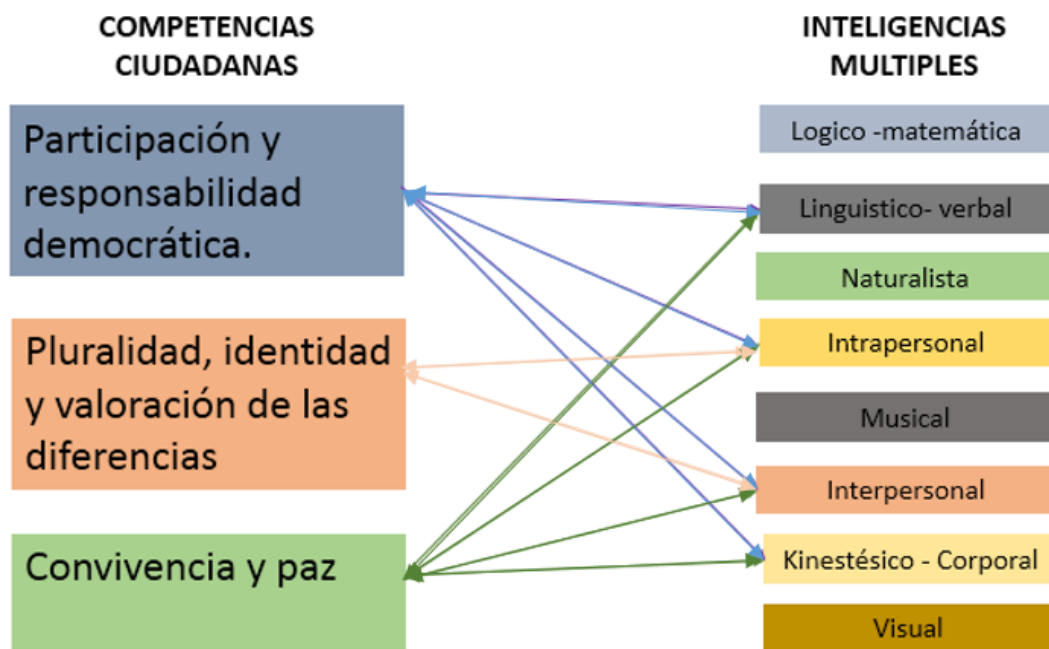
COMPETENCIAS CIUDADANAS

Participación y responsabilidad democrática.

Pluralidad, identidad y valoración de las diferencias

Convivencia y paz

INTELIGENCIAS MULTIPLES

Logico -matemática

Linguistico- verbal

Naturalista

Intrapersonal

Musical

Interpersonal

Kinestésico - Corporal

Visual